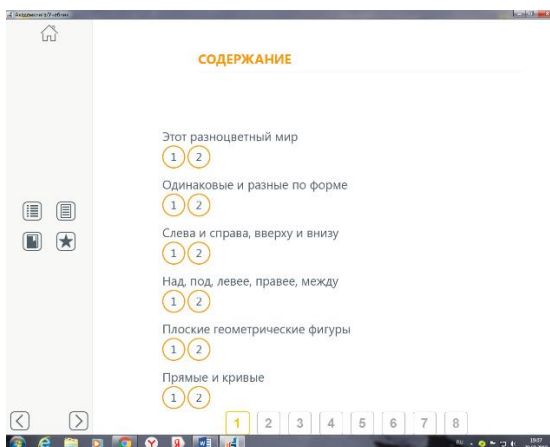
СОДЕРЖАНИЕ

Этот разноцветный мир
1 2

Одинаковые и разные по форме
1 2

Слева и справа, вверху и внизу
1 2

Над, под, левее, правее, между
1 2

Плоские геометрические фигуры
1 2

Прямые и кривые
1 2

1 2 3 4 5 6 7 8